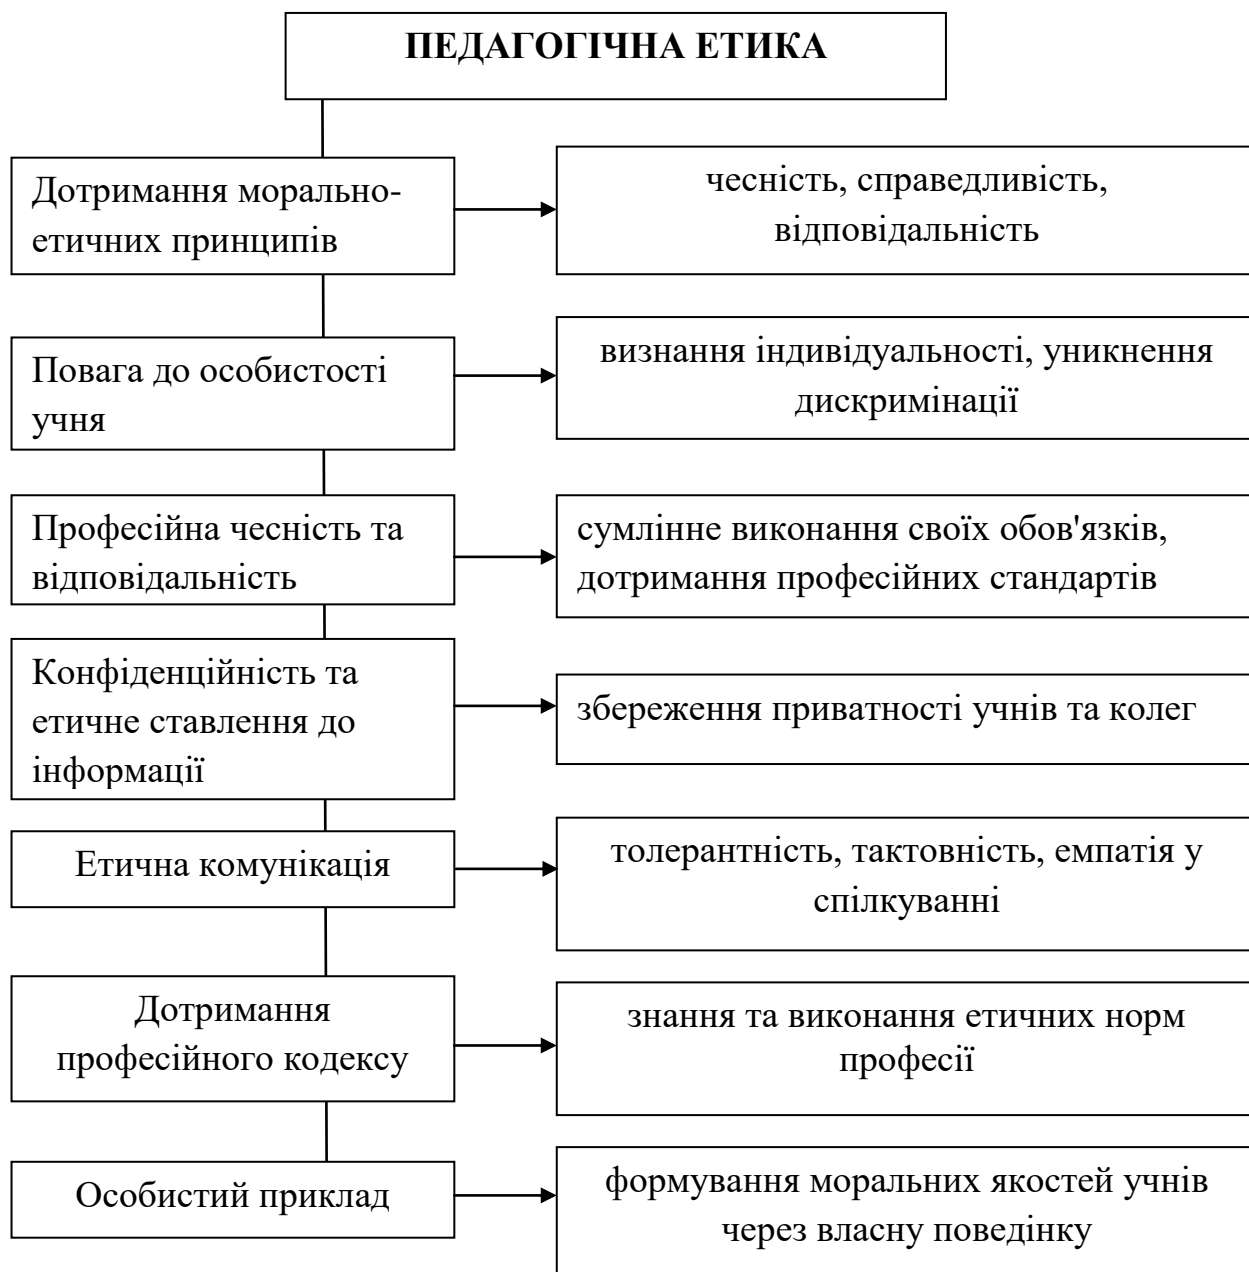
ПЕДАГОГІЧНА ЕТИКА

Дотримання морально-етичних принципів

чесність, справедливість, відповідальність

Повага до особистості учня

визнання індивідуальності, уникнення дискримінації

Професійна чесність та відповідальність

сумлінне виконання своїх обов'язків, дотримання професійних стандартів

Конфіденційність та етичне ставлення до інформації

збереження приватності учнів та колег

Етична комунікація

толерантність, тактовність, емпатія у спілкуванні

Дотримання професійного кодексу

знання та виконання етичних норм професії

Особистий приклад

формування моральних якостей учнів через власну поведінку